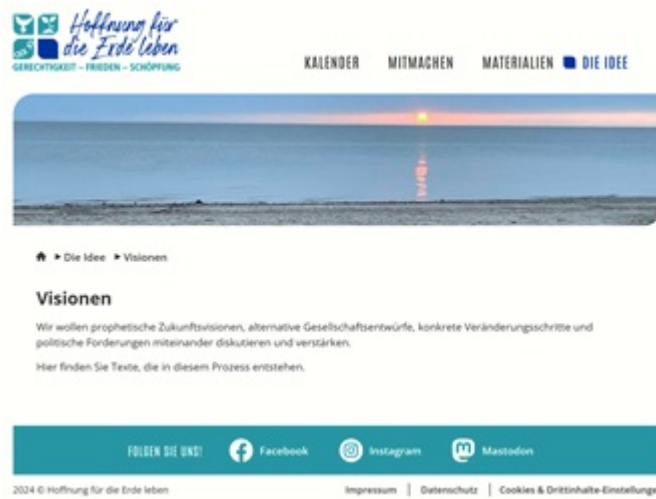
Hoffnung für die Erde leben
GERECHTIGKEIT – FRIEDEN – SCHÖPFUNG

KALENDER MITMACHEN MATERIALIEN DIE IDEE

▸ Die Idee ▸ Visionen

Visionen

Wir wollen prophetische Zukunftsvisionen, alternative Gesellschaftsentwürfe, konkrete Veränderungsschritte und politische Forderungen miteinander diskutieren und verstärken.

Hier finden Sie Texte, die in diesem Prozess entstehen.

FOLGEN SIE UNS! Facebook Instagram Mastodon

2024 © Hoffnung für die Erde leben

Impressum | Datenschutz | Cookies & Drittinhalte-Einstellunge